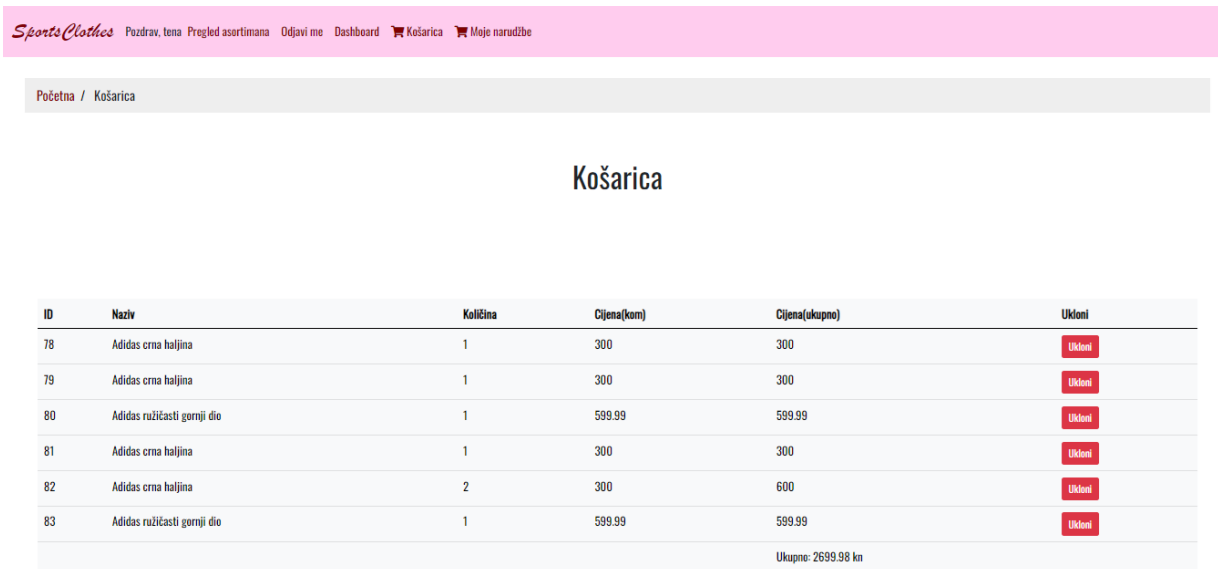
SportsClothes Pozdrav, tena Pregled asortimana Odjavi me Dashboard Košarica Moje narudžbe

Početna / Košarica

Košarica

| ID | Naziv | Količina | Cijena(kom) | Cijena(ukupno) | Ukloni |
|---|---|---|---|---|---|
| 78 | Adidas crna haljina | 1 | 300 | 300 | Ukloni |
| 79 | Adidas crna haljina | 1 | 300 | 300 | Ukloni |
| 80 | Adidas ružičasti gornji dio | 1 | 599.99 | 599.99 | Ukloni |
| 81 | Adidas crna haljina | 1 | 300 | 300 | Ukloni |
| 82 | Adidas crna haljina | 2 | 300 | 600 | Ukloni |
| 83 | Adidas ružičasti gornji dio | 1 | 599.99 | 599.99 | Ukloni |
| | | | | Ukupno: 2699.98 kn | |